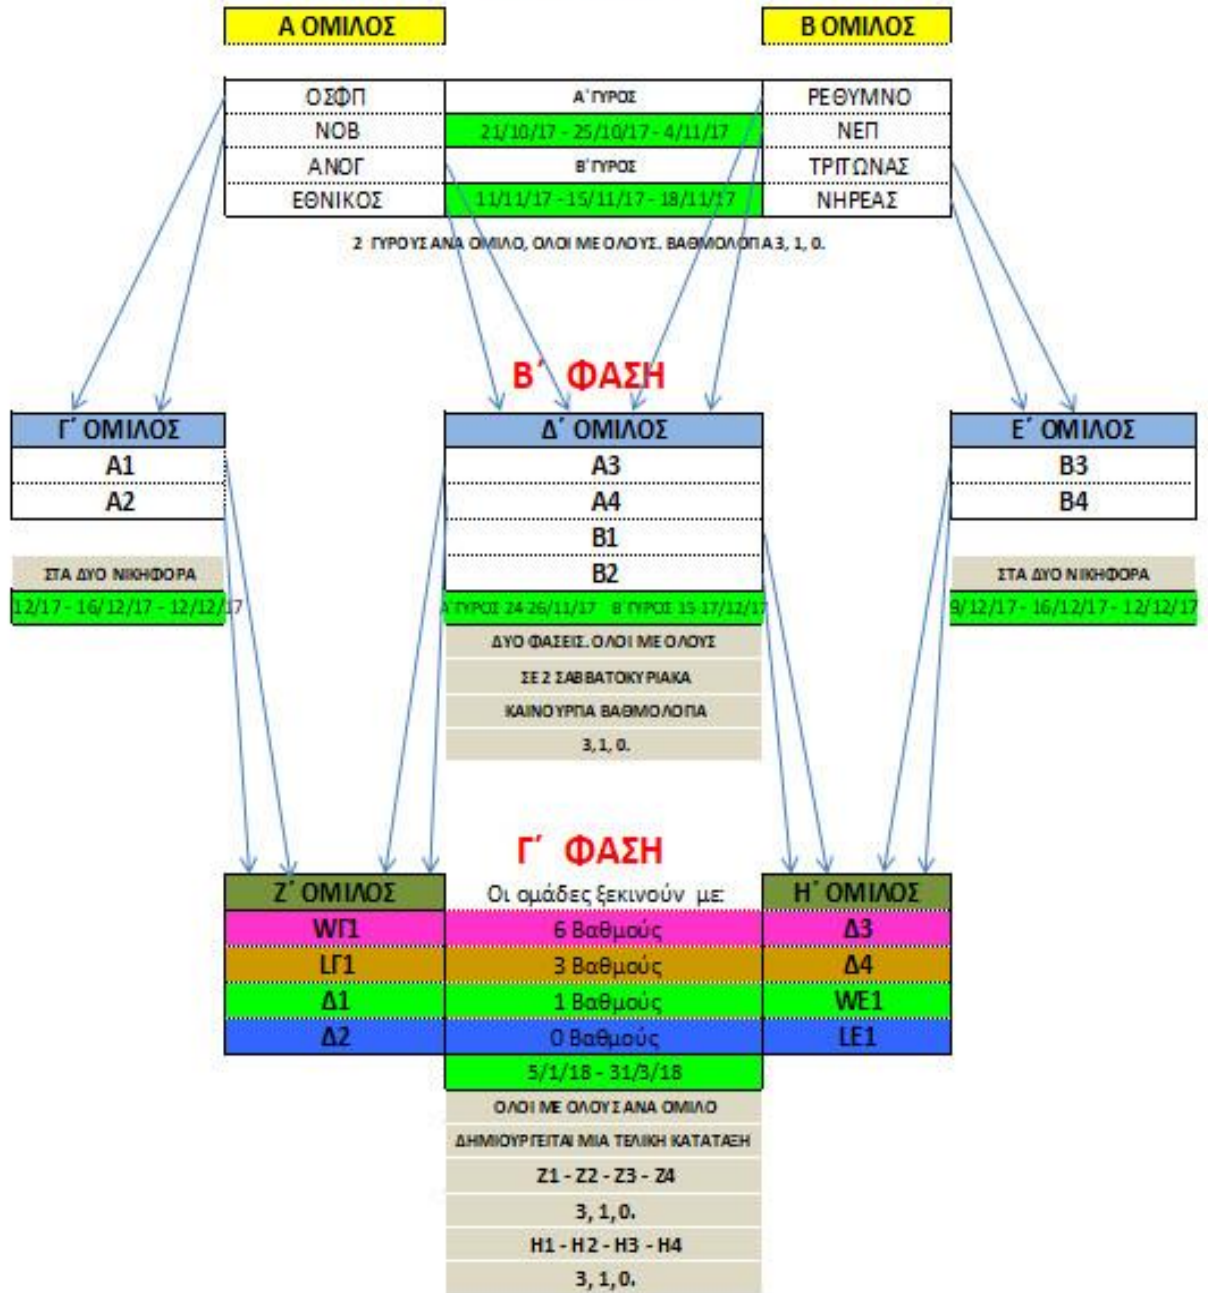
Α ΟΜΙΛΟΣ

Β ΟΜΙΛΟΣ

| ΟΣΦΠ | Α΄ΓΥΡΟΣ | ΡΕΘΥΜΝΟ |
|---|---|---|
| ΝΟΒ | 21/10/17 - 25/10/17 - 4/11/17 | ΝΕΠ |
| ΑΝΟΓ | Β΄ΓΥΡΟΣ | ΤΡΙΤΩΝΑΣ |
| ΕΘΝΙΚΟΣ | 11/11/17 - 15/11/17 - 18/11/17 | ΝΗΡΕΑΣ |

2 ΓΥΡΟΥΣ ΑΝΑ ΟΜΙΛΟ, ΟΛΟΙ ΜΕ ΟΛΟΥΣ. ΒΑΘΜΟΛΟΓΙΑ 3, 1, 0.

Β΄ ΦΑΣΗ

Γ΄ ΟΜΙΛΟΣ
Α1
Α2

ΣΤΑ ΔΥΟ ΝΙΚΗΦΟΡΑ
12/17 - 16/12/17 - 12/12/17

Δ΄ ΟΜΙΛΟΣ
Α3
Α4
Β1
Β2
Α΄ΓΥΡΟΣ 24-26/11/17 Β΄ΓΥΡΟΣ 15-17/12/17
ΔΥΟ ΦΑΣΕΙΣ. ΟΛΟΙ ΜΕ ΟΛΟΥΣ
ΣΕ 2 ΣΑΒΒΑΤΟΚΥΡΙΑΚΑ
ΚΑΙΝΟΥΡΓΙΑ ΒΑΘΜΟΛΟΓΙΑ
3, 1, 0.

Ε΄ ΟΜΙΛΟΣ
Β3
Β4

ΣΤΑ ΔΥΟ ΝΙΚΗΦΟΡΑ
9/12/17 - 16/12/17 - 12/12/17

Γ΄ ΦΑΣΗ

| Ζ΄ ΟΜΙΛΟΣ | Οι ομάδες ξεκινούν με: | Η΄ ΟΜΙΛΟΣ |
|---|---|---|
| WΓ1 | 6 Βαθμούς | Δ3 |
| LΓ1 | 3 Βαθμούς | Δ4 |
| Δ1 | 1 Βαθμούς | WE1 |
| Δ2 | 0 Βαθμούς | LE1 |

5/1/18 - 31/3/18
ΟΛΟΙ ΜΕ ΟΛΟΥΣ ΑΝΑ ΟΜΙΛΟ
ΔΗΜΙΟΥΡΓΕΙΤΑΙ ΜΙΑ ΤΕΛΙΚΗ ΚΑΤΑΤΑΞΗ
Ζ1 - Ζ2 - Ζ3 - Ζ4
3, 1, 0.
Η1 - Η2 - Η3 - Η4
3, 1, 0.